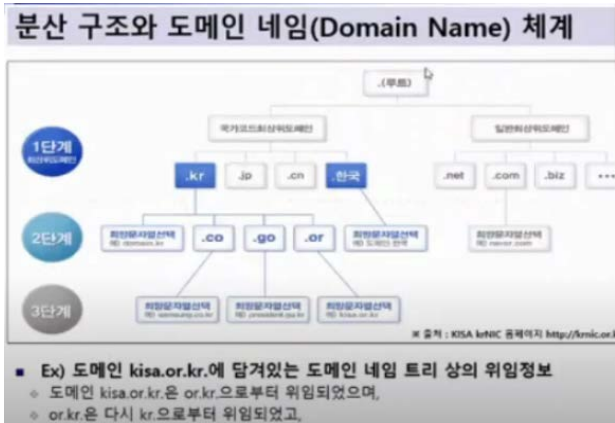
분산 구조와 도메인 네임(Domain Name) 체계

.(루트)

1단계
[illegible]

국가코드최상위도메인

일반최상위도메인

.kr

.jp

.cn

.한국

.net

.com

.biz

• • •

2단계

희망문자열선택
예) domain.kr

.co

.go

.or

희망문자열선택
예) 도메인.한국

희망문자열선택
예) naver.com

3단계

희망문자열선택
예) samsung.co.kr

희망문자열선택
예) president.go.kr

희망문자열선택
예) kisa.or.kr

※ 출처 : KISA krNIC 홈페이지 http://krnic.or.k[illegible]

■ Ex) 도메인 kisa.or.kr.에 담겨있는 도메인 네임 트리 상의 위임정보

◇ 도메인 kisa.or.kr.은 or.kr.으로부터 위임되었으며,

◇ or.kr.은 다시 kr.으로부터 위임되었고,